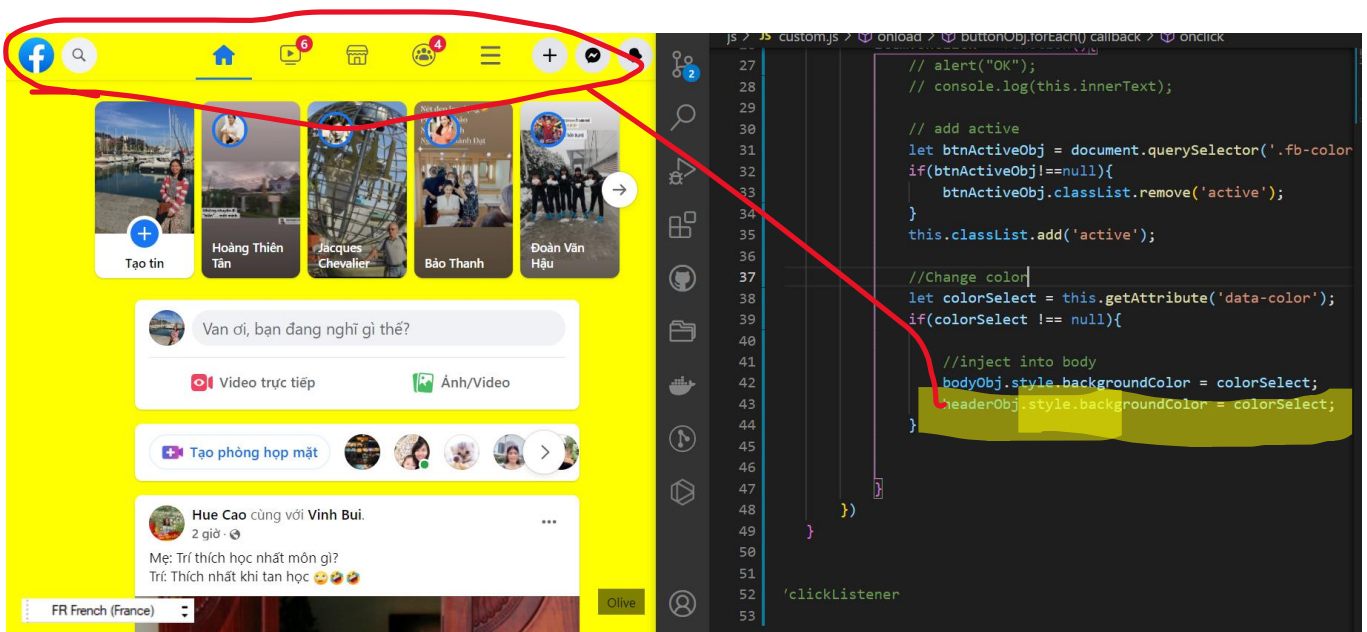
6 4

Tạo tin
Hoàng Thiên Tân
Jacques Chevalier
Bảo Thanh
Đoàn Văn Hậu

Van ơi, bạn đang nghĩ gì thế?
Video trực tiếp
Ảnh/Video

Tạo phòng họp mặt

Hue Cao cùng với Vinh Bui.
2 giờ ·
Mẹ: Trí thích học nhất môn gì?
Trí: Thích nhất khi tan học 😜🤣🤣

FR French (France)
Olive

js > JS custom.js > onload > buttonObj.forEach() callback > onclick
2
27 // alert("OK");
28 // console.log(this.innerText);
29
30 // add active
31 let btnActiveObj = document.querySelector('.fb-color
32 if(btnActiveObj!==null){
33 btnActiveObj.classList.remove('active');
34 }
35 this.classList.add('active');
36
37 //Change color
38 let colorSelect = this.getAttribute('data-color');
39 if(colorSelect !== null){
40
41 //inject into body
42 bodyObj.style.backgroundColor = colorSelect;
43 headerObj.style.backgroundColor = colorSelect;
44 }
45
46
47 }
48 })
49 }
50
51
52 'clickListener
53